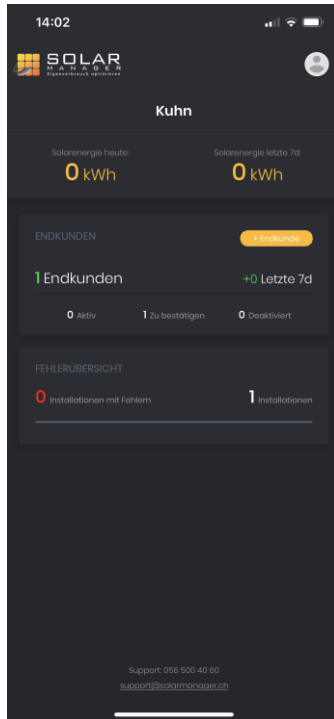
14:02

SOLAR MANAGER
Eigenverbrauch optimieren

Kuhn

Solarenergie heute:
0 kWh

Solarenergie letzte 7d:
0 kWh

ENDKUNDEN
+ Endkunde

1 Endkunden
+0 Letzte 7d

0 Aktiv
1 Zu bestätigen
0 Deaktiviert

FEHLERÜBERSICHT

0 Installationen mit Fehlern
1 Installationen

Support: 056 500 40 60
support@solarmanager.ch